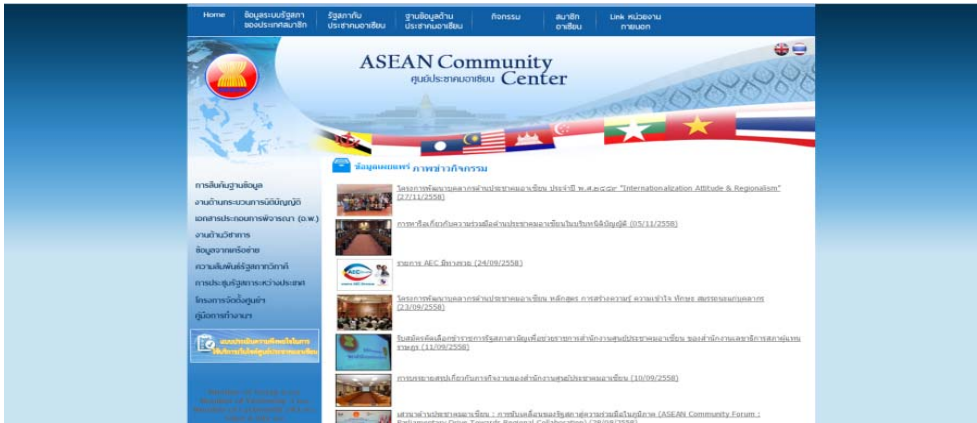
Home | ข้อมูลระบบรัฐสภาของประเทศสมาชิก | รัฐสภากับประชาคมอาเซียน | ฐานข้อมูลด้านประชาคมอาเซียน | กิจกรรม | สมาชิกอาเซียน | Link หน่วยงานภายนอก

ASEAN Community Center
ศูนย์ประชาคมอาเซียน

ข้อมูลเผยแพร่ ภาพข่าวกิจกรรม

การสืบค้นฐานข้อมูล
งานด้านกระบวนการนิติบัญญัติ
เอกสารประกอบการพิจารณา (อ.พ.)
งานด้านวิชาการ
ข้อมูลจากเครือข่าย
ความสัมพันธ์รัฐสภาต่างประเทศ
การประชุมรัฐสภาระหว่างประเทศ
โครงการจัดตั้งศูนย์ฯ
คู่มือการทำงานฯ

แบบประเมินความพึงพอใจในการใช้บริการในศูนย์ประชาคมอาเซียน

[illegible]

โครงการพัฒนาบุคลากรด้านประชาคมอาเซียน ประจำปี พ.ศ.๒๕๕๘ "Internationalization Attitude & Regionalism" (27/11/2558)

การหารือเกี่ยวกับความร่วมมือด้านประชาคมอาเซียนในบริบทนิติบัญญัติ (05/11/2558)

รายการ AEC มีทางขาย (24/09/2558)

โครงการพัฒนาบุคลากรด้านประชาคมอาเซียน หลักสูตร การสร้างความรู้ ความเข้าใจ ทักษะ สมรรถนะแก่บุคลากร (23/09/2558)

รับสมัครคัดเลือกข้าราชการรัฐสภาสามัญเพื่อช่วยราชการสำนักงานศูนย์ประชาคมอาเซียน ของสำนักงานเลขาธิการสภาผู้แทนราษฎร (11/09/2558)

การบรรยายสรุปเกี่ยวกับภารกิจงานของสำนักงานศูนย์ประชาคมอาเซียน (10/09/2558)

เสวนาด้านประชาคมอาเซียน : การขับเคลื่อนของรัฐสภาสู่ความร่วมมือในภูมิภาค (ASEAN Community Forum : Parliamentary Drive Towards Regional Collaboration) (28/08/2558)